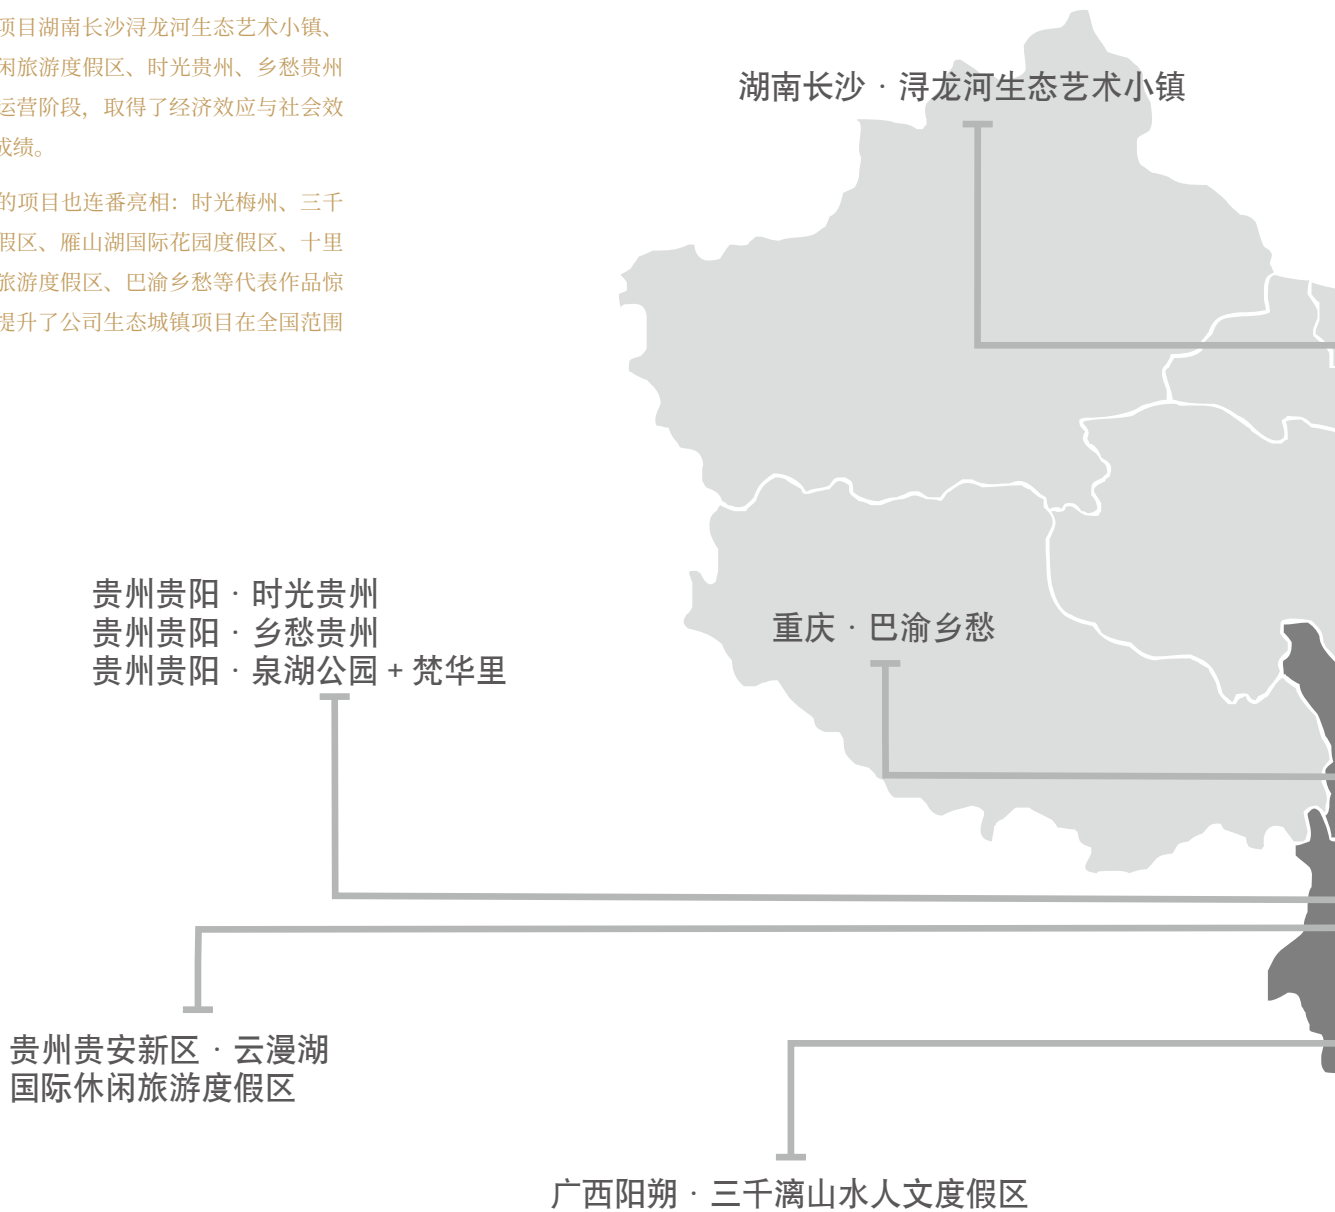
项目湖南长沙浔龙河生态艺术小镇、闲旅游度假区、时光贵州、乡愁贵州运营阶段，取得了经济效应与社会效成绩。

的项目也连番亮相：时光梅州、三千假区、雁山湖国际花园度假区、十里旅游度假区、巴渝乡愁等代表作品惊提升了公司生态城镇项目在全国范围

湖南长沙 · 浔龙河生态艺术小镇

贵州贵阳 · 时光贵州
贵州贵阳 · 乡愁贵州
贵州贵阳 · 泉湖公园 + 梵华里

重庆 · 巴渝乡愁

贵州贵安新区 · 云漫湖
国际休闲旅游度假区

广西阳朔 · 三千漓山水人文度假区